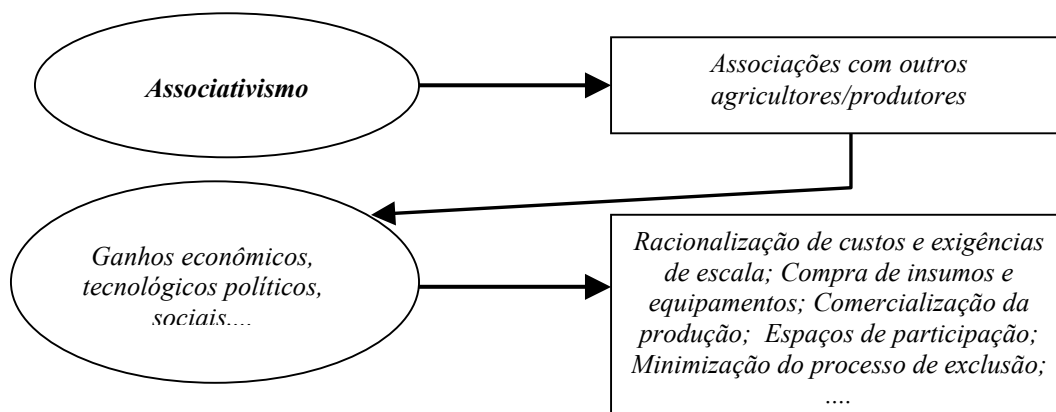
Associativismo

Associações com outros agricultores/produtores

Ganhos econômicos, tecnológicos políticos, sociais....

Racionalização de custos e exigências de escala; Compra de insumos e equipamentos; Comercialização da produção; Espaços de participação; Minimização do processo de exclusão; ....